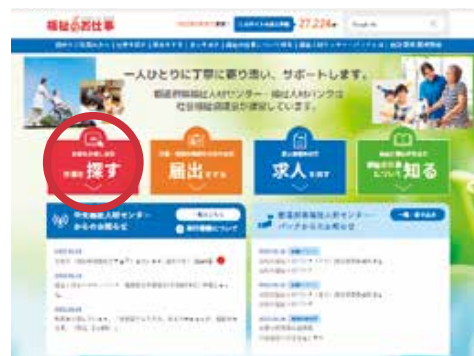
福祉のお仕事

27,224件

一人ひとりに丁寧に寄り添い、サポートします。

都道府県福祉人材センター・福祉人材バンクは
社会福祉協議会が運営しています。

探す

届出

求人

知る

中央福祉人材センター
からのお知らせ

都道府県福祉人材センター
バンクからのお知らせ

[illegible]